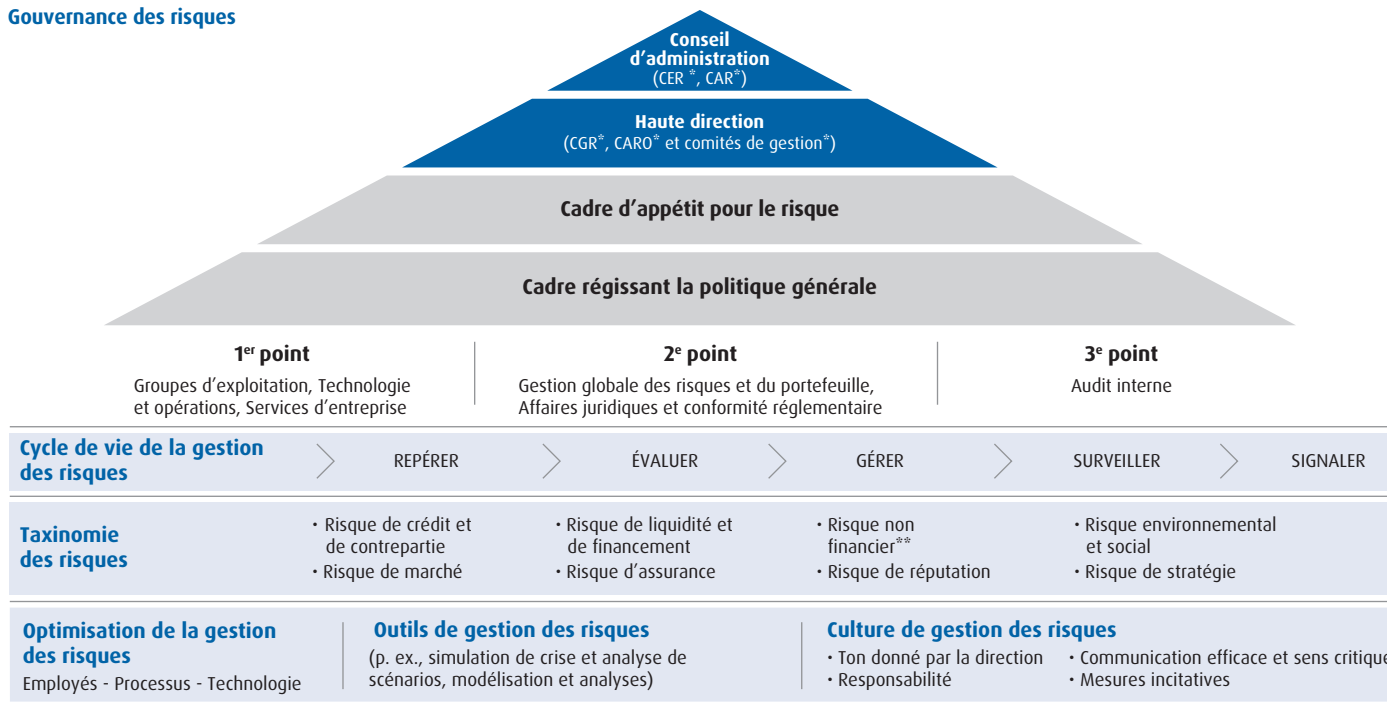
Gouvernance des risques

Conseil d'administration
(CER *, CAR*)

Haute direction
(CGR*, CARO* et comités de gestion*)

Cadre d'appétit pour le risque

Cadre régissant la politique générale

1$^{er}$ point
Groupes d'exploitation, Technologie et opérations, Services d'entreprise

2$^{e}$ point
Gestion globale des risques et du portefeuille, Affaires juridiques et conformité réglementaire

3$^{e}$ point
Audit interne

Cycle de vie de la gestion des risques
REPÉRER
ÉVALUER
GÉRER
SURVEILLER
SIGNALER

Taxinomie des risques
• Risque de crédit et de contrepartie
• Risque de marché
• Risque de liquidité et de financement
• Risque d'assurance
• Risque non financier**
• Risque de réputation
• Risque environnemental et social
• Risque de stratégie

Optimisation de la gestion des risques
Employés - Processus - Technologie

Outils de gestion des risques
(p. ex., simulation de crise et analyse de scénarios, modélisation et analyses)

Culture de gestion des risques
• Ton donné par la direction
• Responsabilité
• Communication efficace et sens critique
• Mesures incitatives